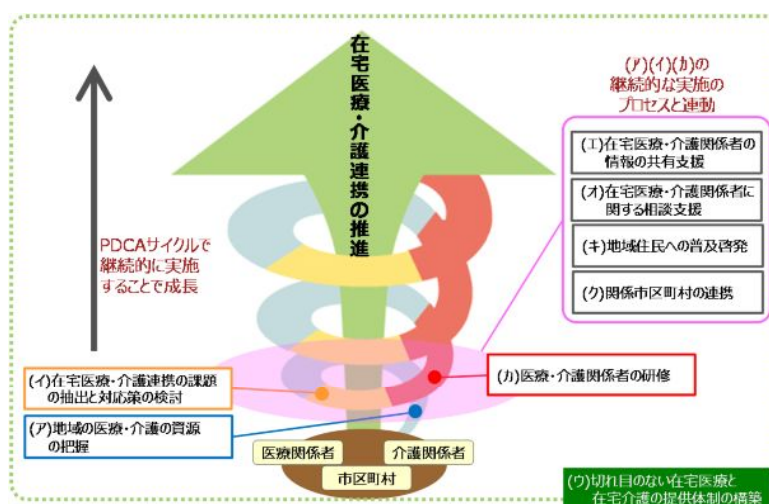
在宅医療・介護連携の推進

(ア)(イ)(カ)の継続的な実施のプロセスと連動

(エ)在宅医療・介護関係者の情報の共有支援

(オ)在宅医療・介護関係者に関する相談支援

(キ)地域住民への普及啓発

(ク)関係市区町村の連携

PDCAサイクルで継続的に実施することで成長

(イ)在宅医療・介護連携の課題の抽出と対応策の検討

(カ)医療・介護関係者の研修

(ア)地域の医療・介護の資源の把握

医療関係者

介護関係者

市区町村

(ウ)切れ目のない在宅医療と在宅介護の提供体制の構築